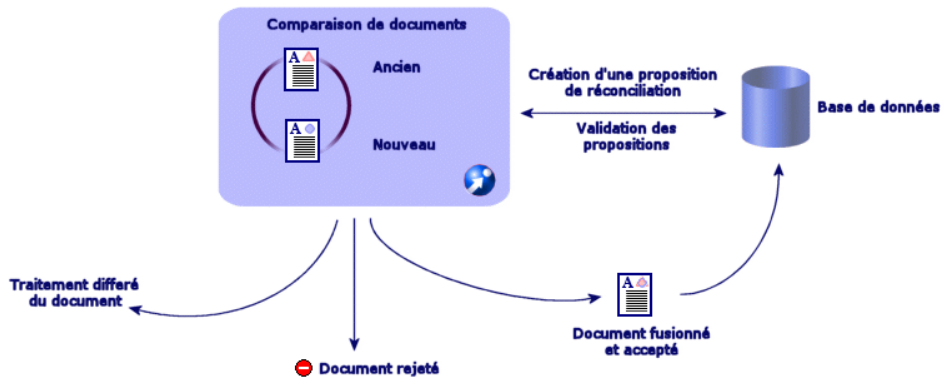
Comparaison de documents

A

Ancien

A

Nouveau

Création d'une proposition de réconciliation

Validation des propositions

Base de données

Traitement différé du document

Document rejeté

A

Document fusionné et accepté